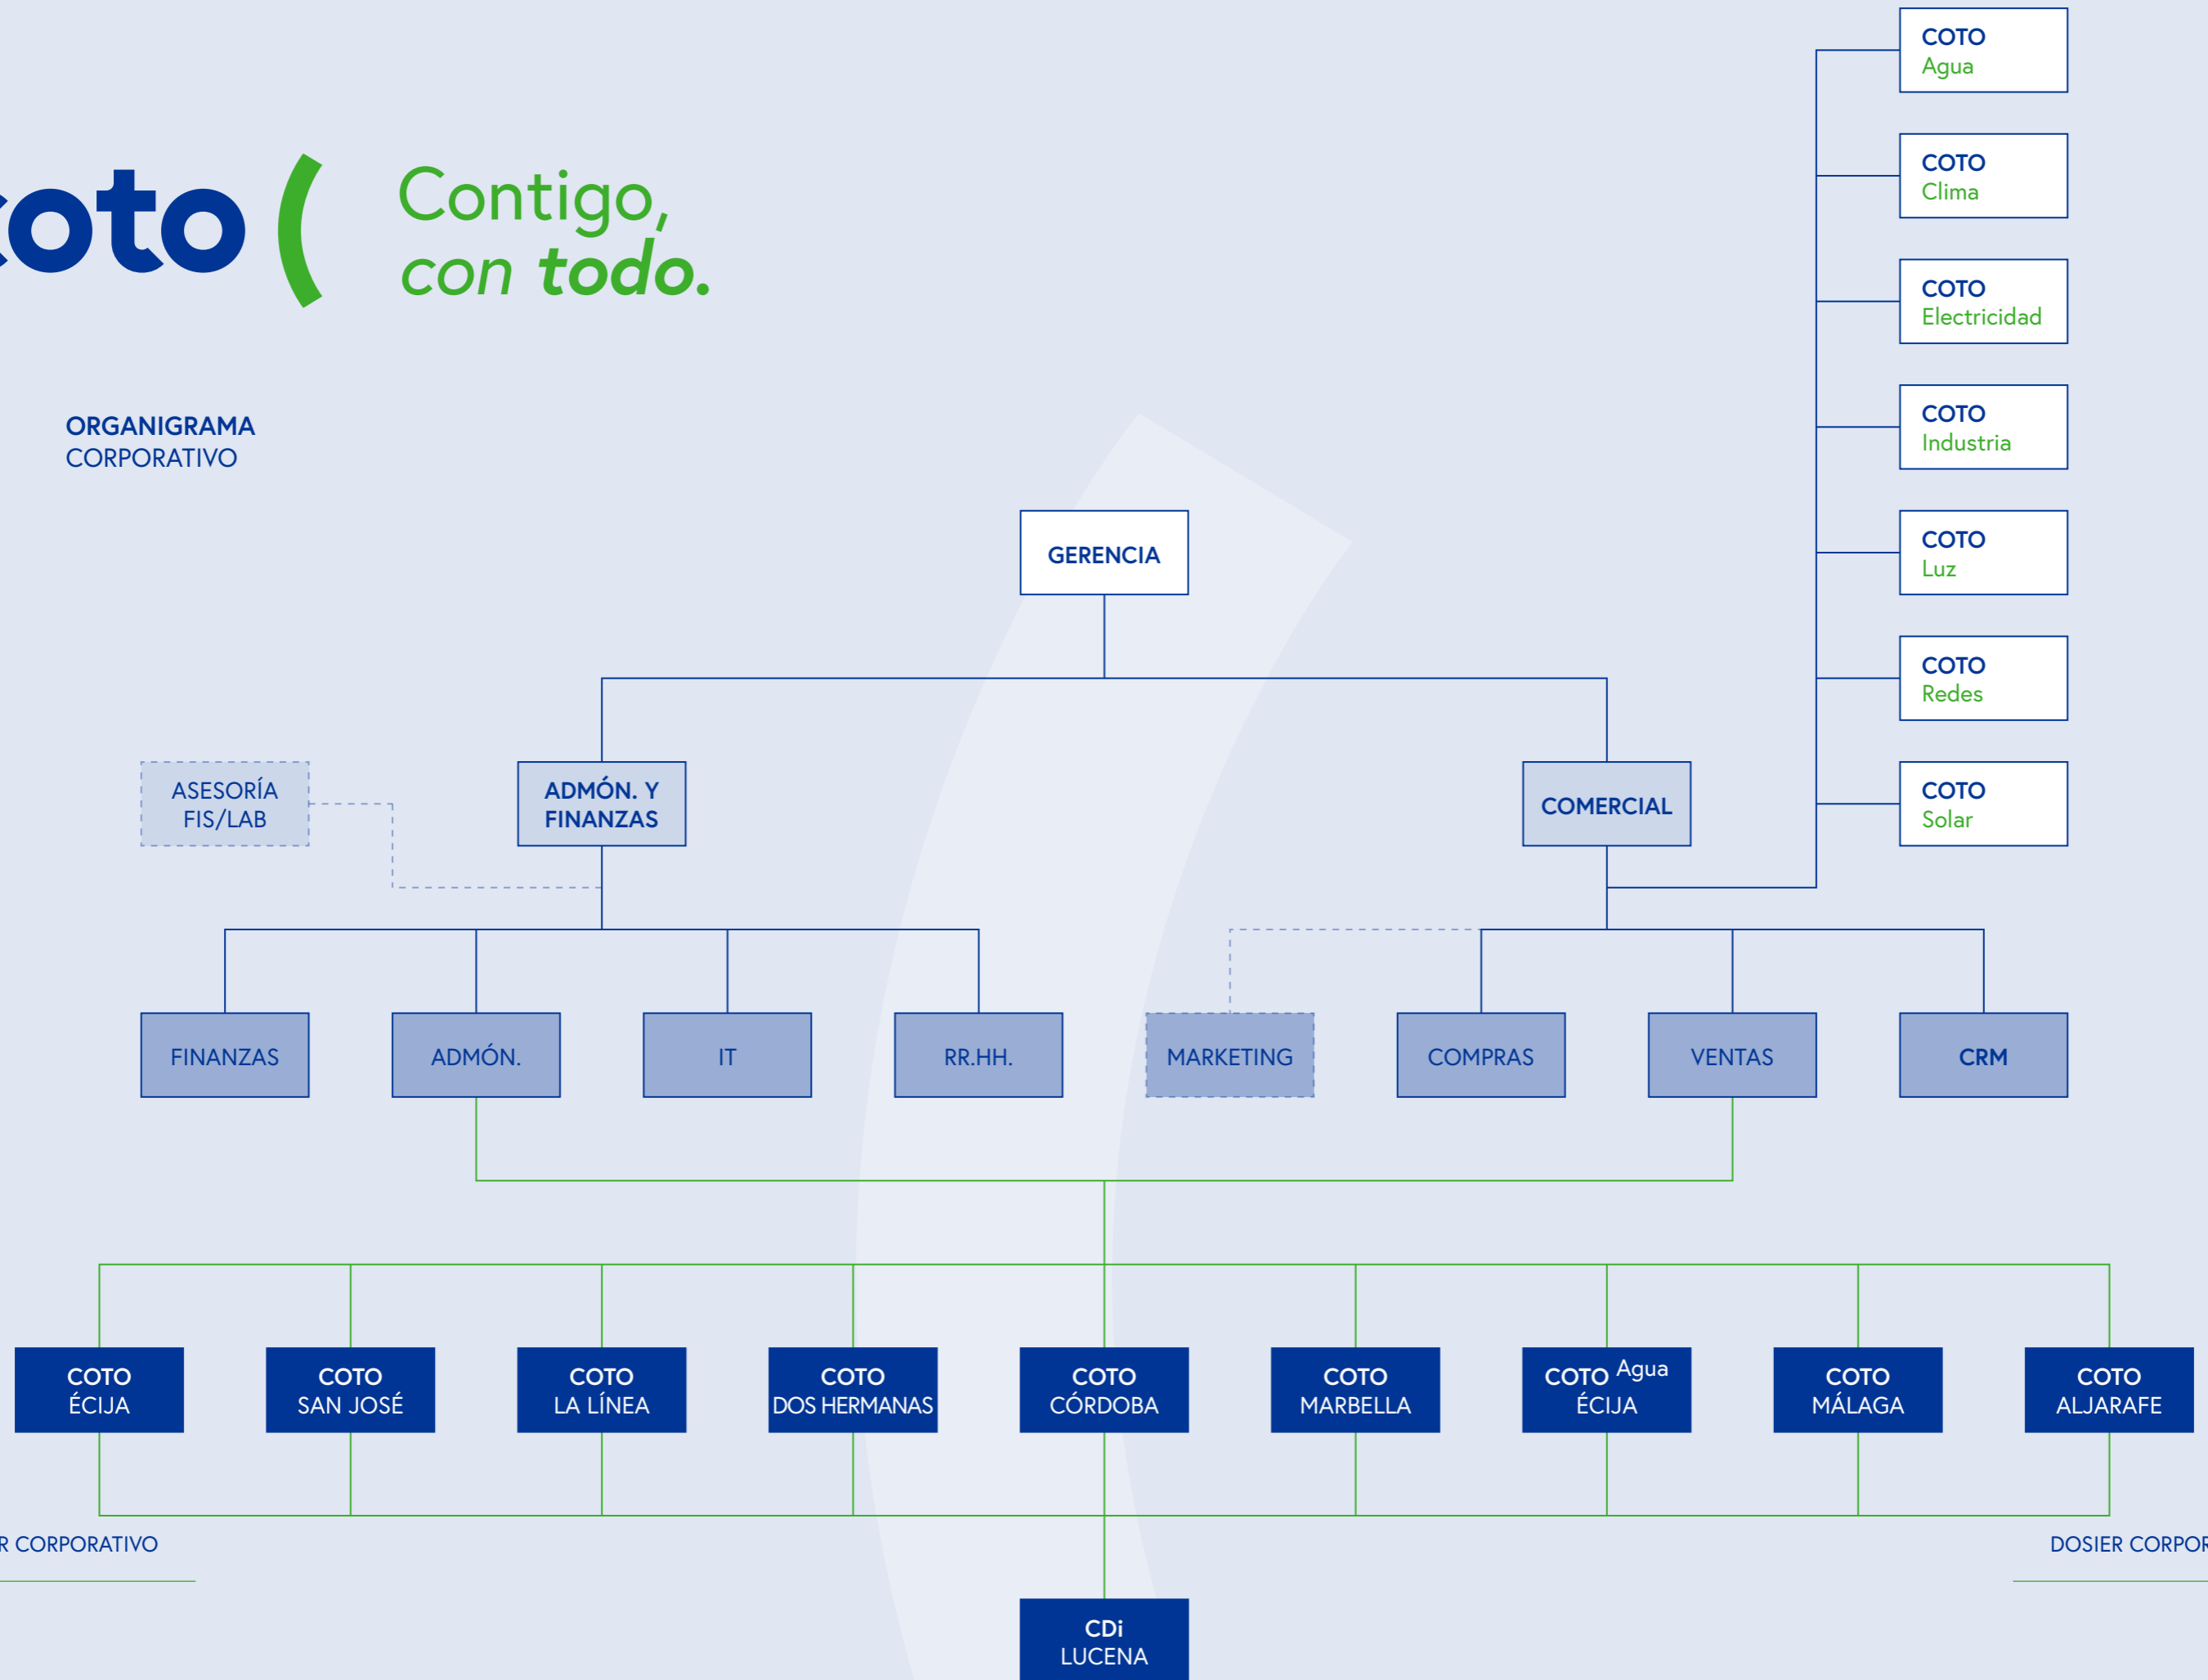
coto (

Contigo, con todo.

ORGANIGRAMA
CORPORATIVO

COTO Agua
COTO Clima
COTO Electricidad
COTO Industria
COTO Luz
COTO Redes
COTO Solar

GERENCIA

ASESORÍA FIS/LAB

ADMÓN. Y FINANZAS

COMERCIAL

FINANZAS
ADMÓN.
IT
RR.HH.
MARKETING
COMPRAS
VENTAS
CRM

COTO ÉCIJA
COTO SAN JOSÉ
COTO LA LÍNEA
COTO DOS HERMANAS
COTO CÓRDOBA
COTO MARBELLA
COTO Agua ÉCIJA
COTO MÁLAGA
COTO ALJARAFE

R CORPORATIVO

DOSIER CORPOR

CDi LUCENA